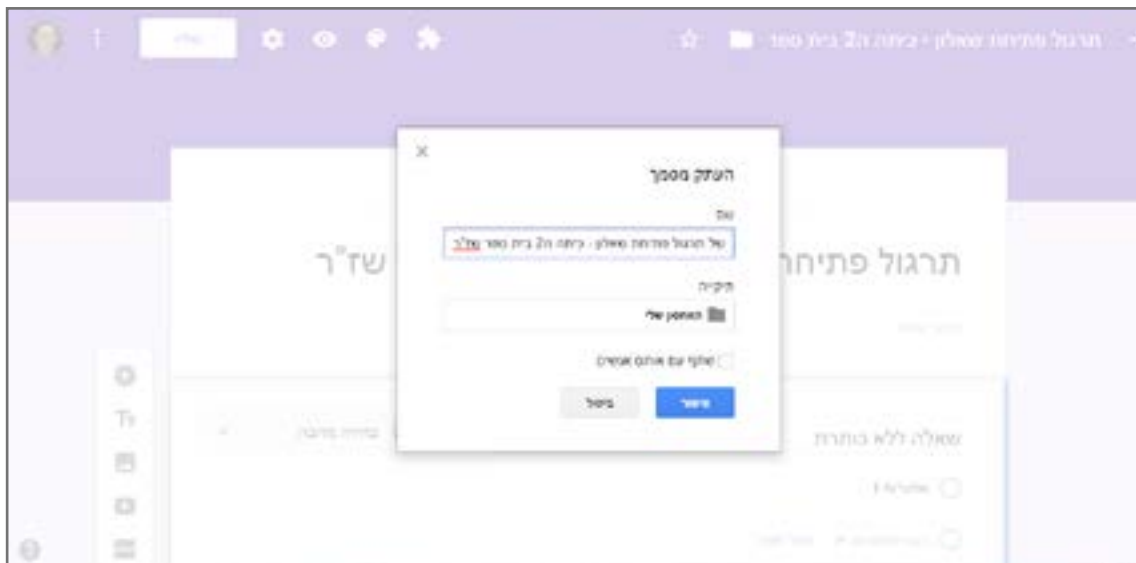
תרגול פתיחת שאלון - כיתה ה2 בית ספר

שלח

העתק מסמך

שם

של תרגול פתיחת שאלון - כיתה ה2 בית ספר שז"ר

תיקיה

האחסון שלי

שתף עם אותם אנשים

אישור

ביטול

תרגול פתיח

שז"ר

שאלה ללא כותרת

אפשרות 1

Tт